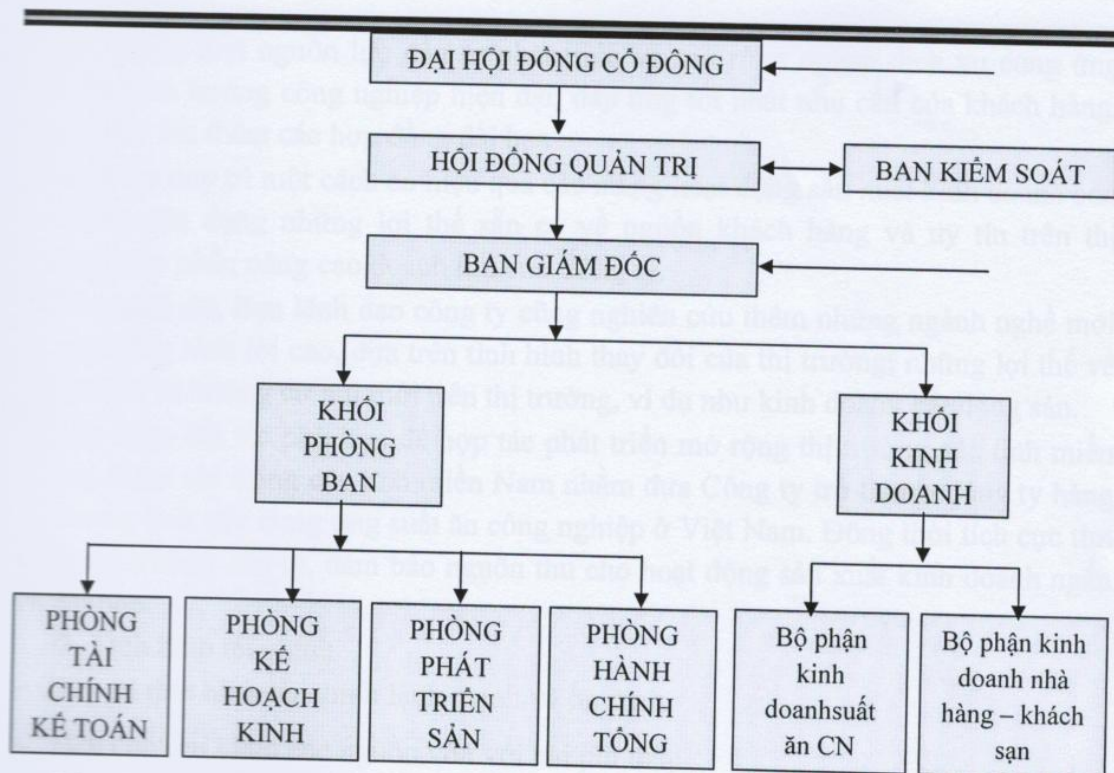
ĐẠI HỘI ĐỒNG CỔ ĐÔNG

HỘI ĐỒNG QUẢN TRỊ

BAN KIỂM SOÁT

BAN GIÁM ĐỐC

KHỐI PHÒNG BAN

KHỐI KINH DOANH

PHÒNG TÀI CHÍNH KẾ TOÁN

PHÒNG KẾ HOẠCH KINH

PHÒNG PHÁT TRIỂN SẢN

PHÒNG HÀNH CHÍNH TỔNG

Bộ phận kinh doanhsuất ăn CN

Bộ phận kinh doanh nhà hàng – khách sạn